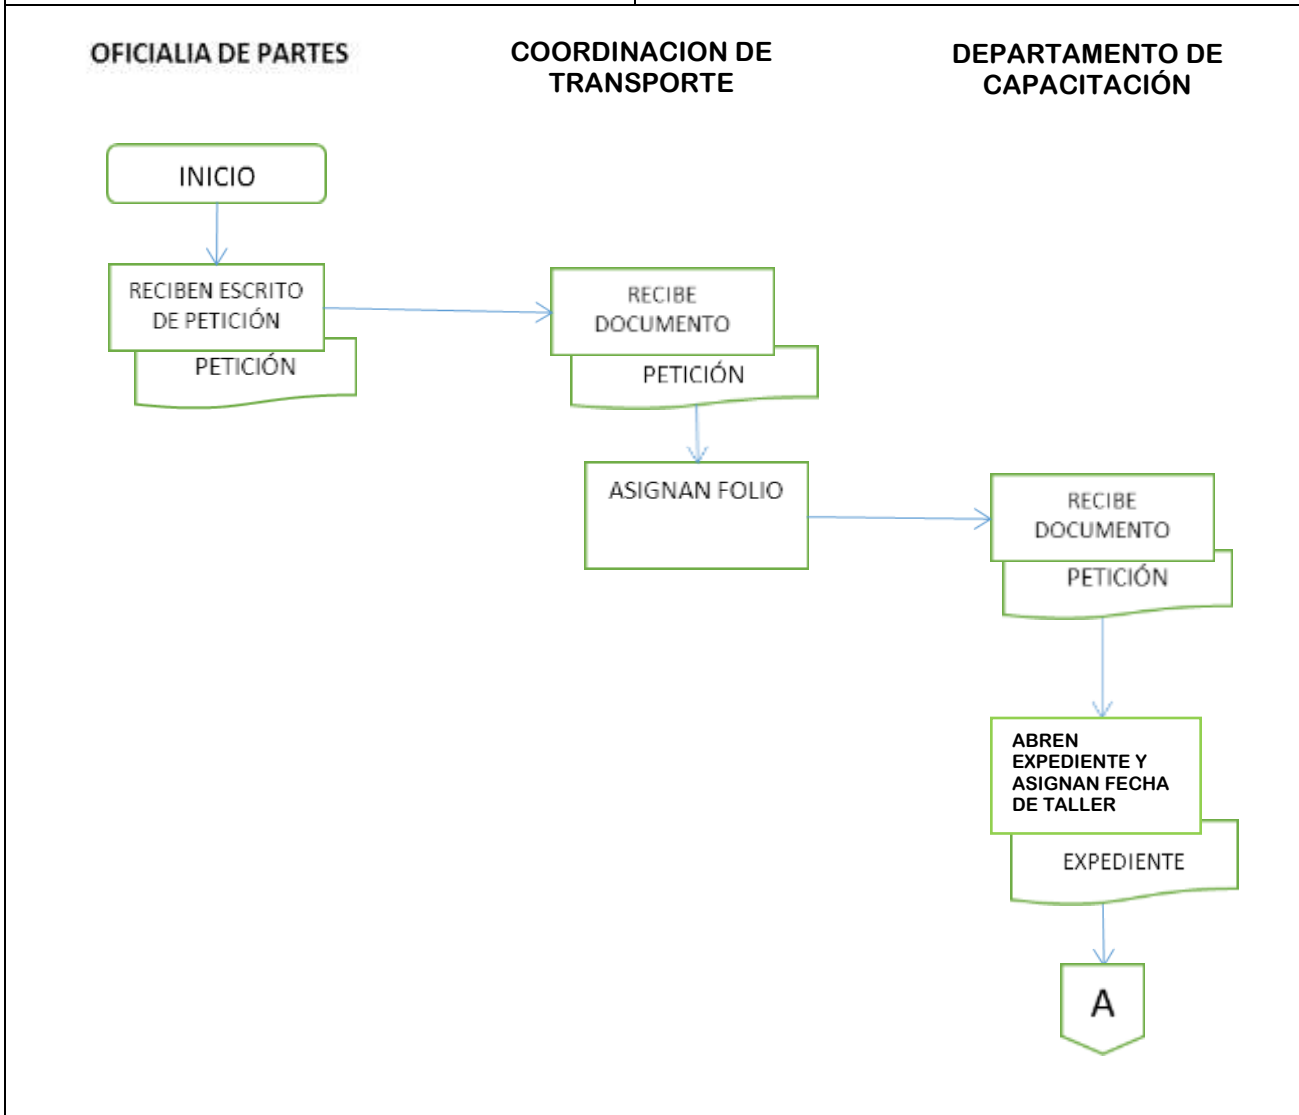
OFICIALIA DE PARTES

COORDINACION DE TRANSPORTE

DEPARTAMENTO DE CAPACITACIÓN

INICIO

RECIBEN ESCRITO DE PETICIÓN

PETICIÓN

RECIBE DOCUMENTO

PETICIÓN

ASIGNAN FOLIO

RECIBE DOCUMENTO

PETICIÓN

ABREN EXPEDIENTE Y ASIGNAN FECHA DE TALLER

EXPEDIENTE

A